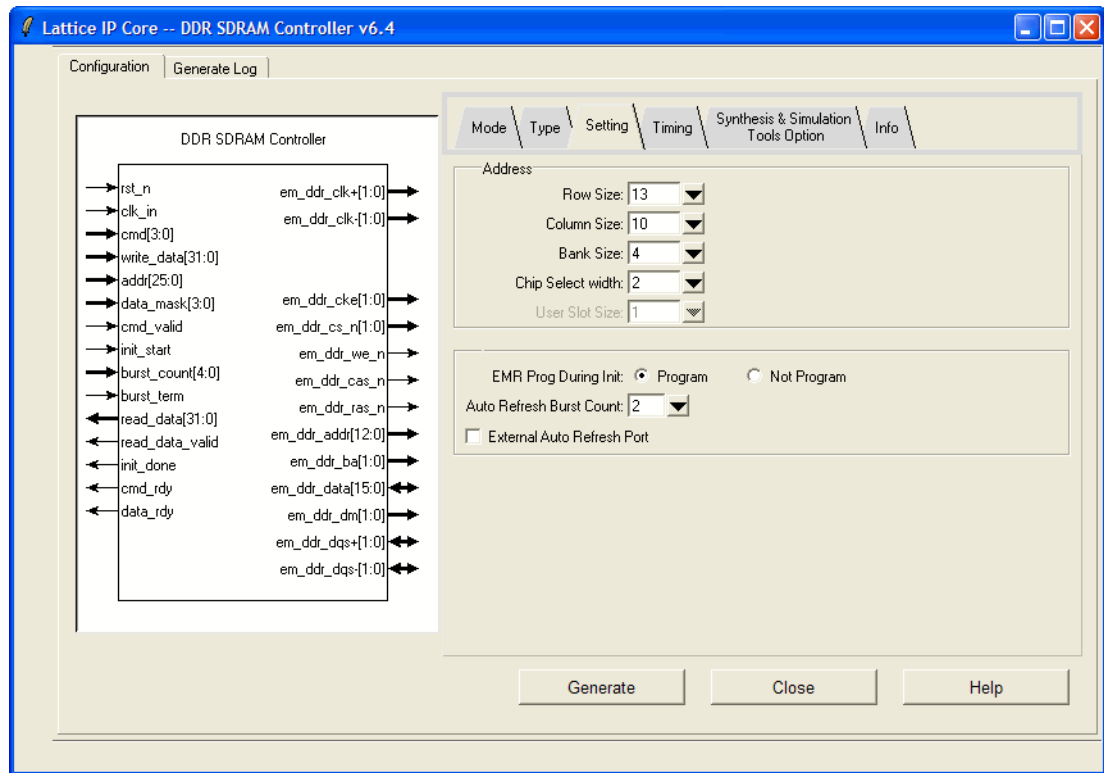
Lattice IP Core -- DDR SDRAM Controller v6.4

Configuration | Generate Log

DDR SDRAM Controller

rst_n
clk_in
cmd[3:0]
write_data[31:0]
addr[25:0]
data_mask[3:0]
cmd_valid
init_start
burst_count[4:0]
burst_term
read_data[31:0]
read_data_valid
init_done
cmd_rdy
data_rdy

em_ddr_clk+[1:0]
em_ddr_clk-[1:0]
em_ddr_cke[1:0]
em_ddr_cs_n[1:0]
em_ddr_we_n
em_ddr_cas_n
em_ddr_ras_n
em_ddr_addr[12:0]
em_ddr_ba[1:0]
em_ddr_data[15:0]
em_ddr_dm[1:0]
em_ddr_dqs+[1:0]
em_ddr_dqs-[1:0]

Mode | Type | Setting | Timing | Synthesis & Simulation Tools Option | Info

Address
Row Size: 13
Column Size: 10
Bank Size: 4
Chip Select width: 2
User Slot Size: 1

EMR Prog During Init: Program Not Program
Auto Refresh Burst Count: 2
External Auto Refresh Port

Generate Close Help